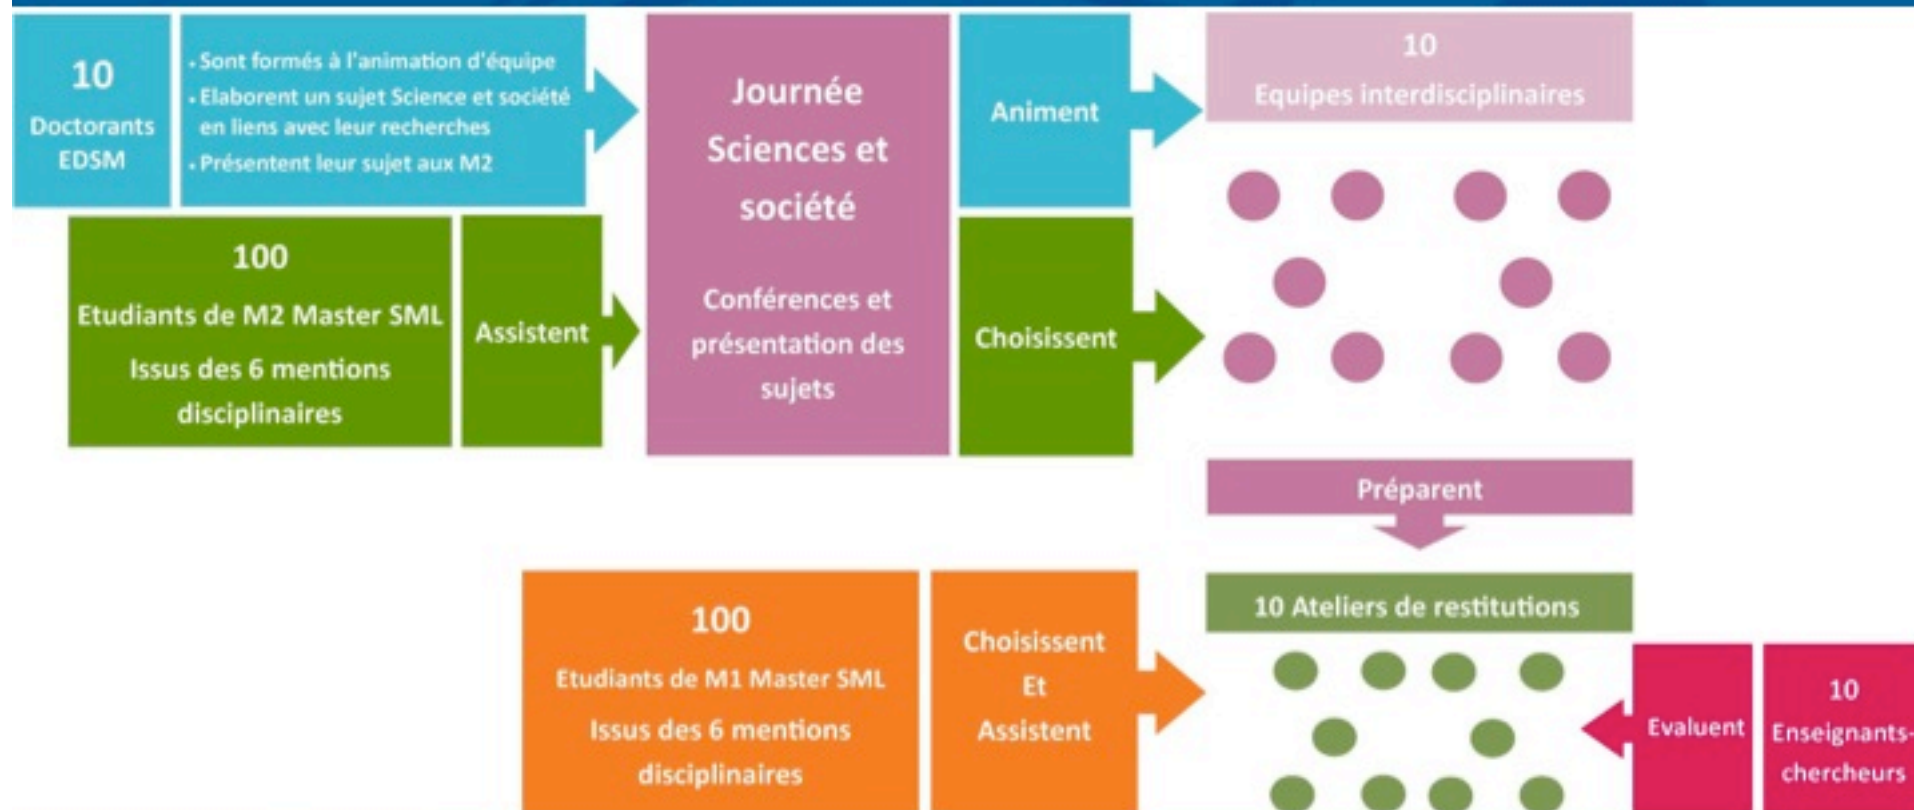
10
Doctorants EDSM

• Sont formés à l'animation d'équipe
• Elaborent un sujet Science et société en liens avec leur recherches
• Présentent leur sujet aux M2

100
Etudiants de M2 Master SML
Issus des 6 mentions disciplinaires

Assistent

Journée Sciences et société

Conférences et présentation des sujets

Animent

Choisissent

10
Equipes interdisciplinaires

Préparent

10 Ateliers de restitutions

100
Etudiants de M1 Master SML
Issus des 6 mentions disciplinaires

Choisissent
Et
Assistent

Evaluent

10
Enseignants-chercheurs